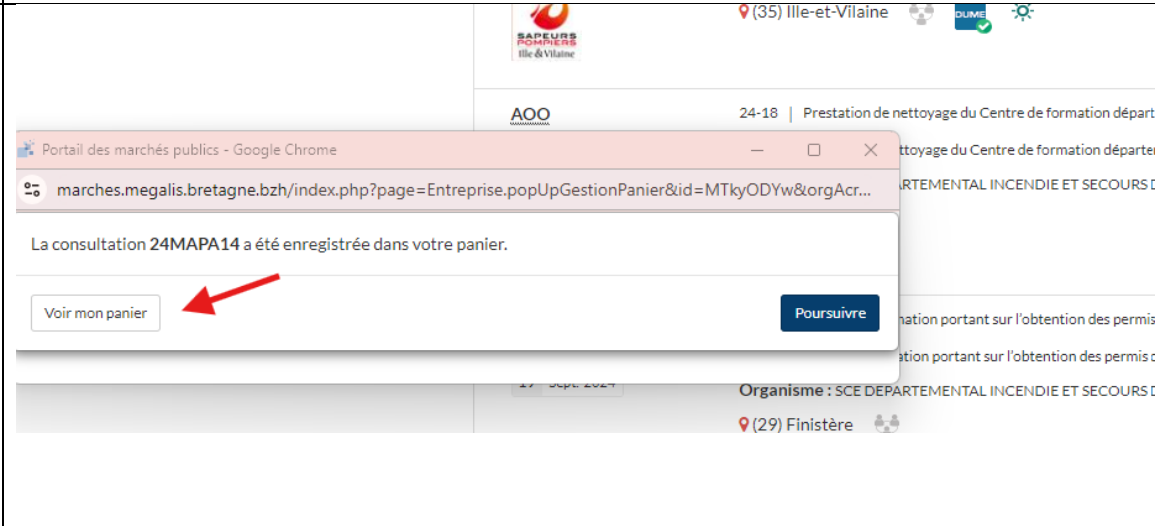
SAPEURS POMPIERS Ille & Vilaine

(35) Ille-et-Vilaine

DUME

AOO

24-18 | Prestation de nettoyage du Centre de formation départ

ettoyage du Centre de formation départe

ARTEMENTAL INCENDIE ET SECOURS D

Portail des marchés publics - Google Chrome

marches.megalis.bretagne.bzh/index.php?page=Entreprise.popUpGestionPanier&id=MTkyODYw&orgAcr...

La consultation **24MAPA14** a été enregistrée dans votre panier.

Voir mon panier

Poursuivre

mation portant sur l'obtention des permis

ation portant sur l'obtention des permis d

19 Sept. 2024

**Organisme :** SCE DEPARTEMENTAL INCENDIE ET SECOURS D

(29) Finistère